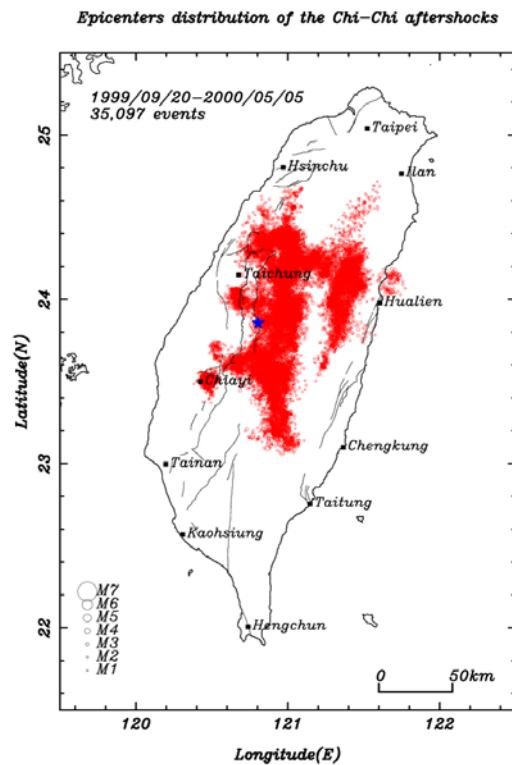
Epicenters distribution of the Chi-Chi aftershocks

1999/09/20-2000/05/05
35,097 events

Taipei
Hsinchu
Ilan
Taichung
Hualien
Chiayi
Chengkung
Tainan
Taitung
Kaohsiung
Hengchun

M7
M6
M5
M4
M3
M2
M1

0
50km

25
24
23
22

Latitude(N)

120
121
122

Longitude(E)